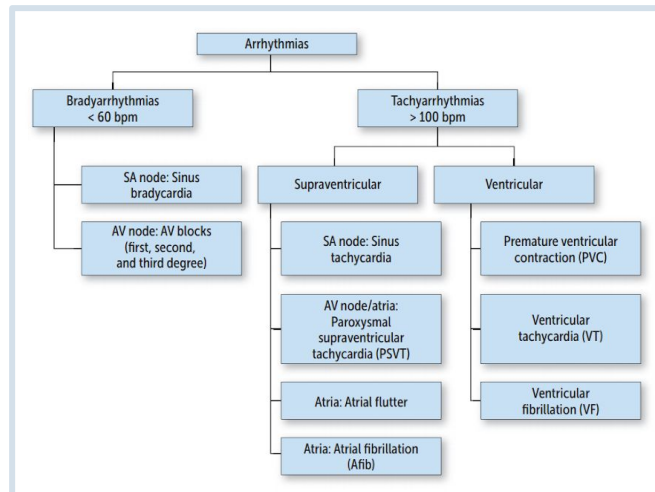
Arrhythmias

Bradyarrhythmias
< 60 bpm

SA node: Sinus bradycardia

AV node: AV blocks (first, second, and third degree)

Tachyarrhythmias
> 100 bpm

Supraventricular

SA node: Sinus tachycardia

AV node/atria: Paroxysmal supraventricular tachycardia (PSVT)

Atria: Atrial flutter

Atria: Atrial fibrillation (Afib)

Ventricular

Premature ventricular contraction (PVC)

Ventricular tachycardia (VT)

Ventricular fibrillation (VF)